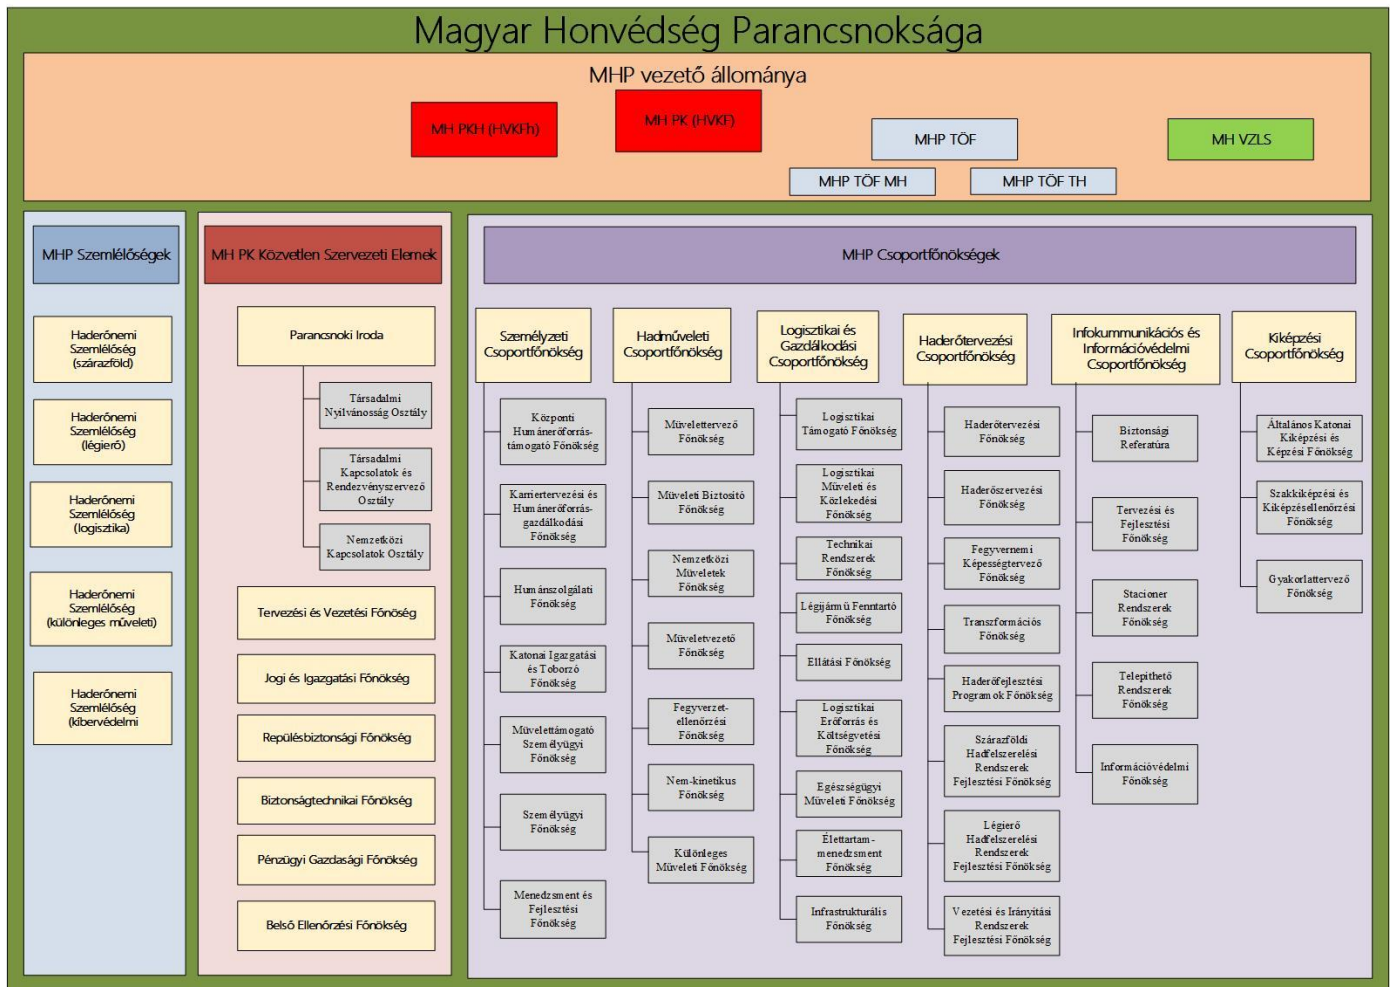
Magyar Honvédség Parancsnoksága

MHP vezető állománya

MH PKH (HVKFh)

MH PK (HVKF)

MHP TÖF

MH VZLS

MHP TÖF MH

MHP TÖF TH

MHP Szemlélőségek

Haderőnemi Szemlélőség (szárazföld)

Haderőnemi Szemlélőség (légierő)

Haderőnemi Szemlélőség (logisztika)

Haderőnemi Szemlélőség (különleges műveleti)

Haderőnemi Szemlélőség (kibervédelmi

MH PK Közvetlen Szervezeti Elemek

Parancsnoki Iroda

Társadalmi Nyilvánosság Osztály

Társadalmi Kapcsolatok és Rendezvényszervező Osztály

Nemzetközi Kapcsolatok Osztály

Tervezési és Vezetési Főnöség

Jogi és Igazgatási Főnökség

Repülésbiztonsági Főnökség

Biztonságtechnikai Főnökség

Pénzügyi Gazdasági Főnökség

Belső Ellenőrzési Főnökség

MHP Csoportfőnökségek

Személyzeti Csoportfőnökség

Központi Humánerőforrás-támogató Főnökség

Karriertervezési és Humánerőforrás-gazdálkodási Főnökség

Humánszolgálati Főnökség

Katonai Igazgatási és Toborzó Főnökség

Művelettámogató Személyügyi Főnökség

Személyügyi Főnökség

Menedzsment és Fejlesztési Főnökség

Hadműveleti Csoportfőnökség

Művelettervező Főnökség

Műveleti Biztosító Főnökség

Nemzetközi Műveletek Főnökség

Műveletvezető Főnökség

Fegyverzet-ellenőrzési Főnökség

Nem-kinetikus Főnökség

Különleges Műveleti Főnökség

Logisztikai és Gazdálkodási Csoportfőnökség

Logisztikai Támogató Főnökség

Logisztikai Műveleti és Közlekedési Főnökség

Technikai Rendszerek Főnökség

Légijármű Fenntartó Főnökség

Ellátási Főnökség

Logisztikai Erőforrás és Költségvetési Főnökség

Egészségügyi Műveleti Főnökség

Élettartam-menedzsment Főnökség

Infrastrukturális Főnökség

Haderőtervezési Csoportfőnökség

Haderőtervezési Főnökség

Haderőszervezési Főnökség

Fegyvernemi Képességtervező Főnökség

Transzformációs Főnökség

Haderőfejlesztési Programok Főnökség

Szárazföldi Haditelszerelési Rendszerek Fejlesztési Főnökség

Légierő Haditelszerelési Rendszerek Fejlesztési Főnökség

Vezetési és Irányítási Rendszerek Fejlesztési Főnökség

Infokommunikációs és Információvédelmi Csoportfőnökség

Biztonsági Referatúra

Tervezési és Fejlesztési Főnökség

Stacioner Rendszerek Főnökség

Telepíthető Rendszerek Főnökség

Információvédelmi Főnökség

Kiképzési Csoportfőnökség

Általános Katonai Kiképzési és Képzési Főnökség

Szakkiképzési és Kiképzésellenőrzési Főnökség

Gyakorlattervező Főnökség